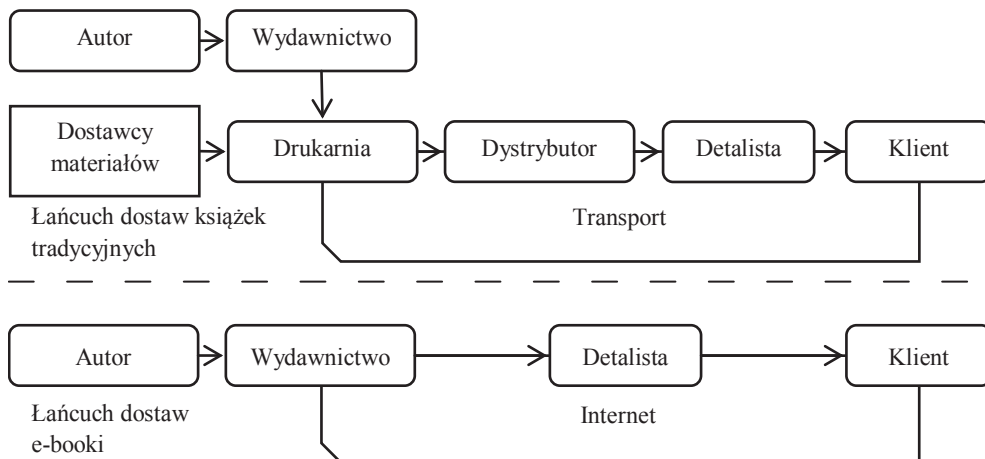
Autor

Wydawnictwo

Dostawcy materiałów

Drukarnia

Dystrybutor

Detalista

Klient

Łańcuch dostaw książek tradycyjnych

Transport

Autor

Wydawnictwo

Detalista

Klient

Łańcuch dostaw e-booki

Internet